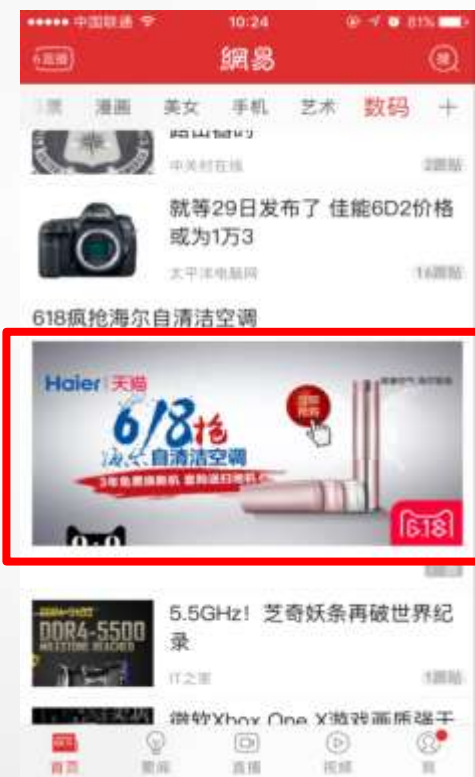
••••• 中国联通 10:24 81%

网易

票 漫画 美女 手机 艺术 数码 +

中关村在线 2跟贴

就等29日发布了 佳能6D2价格或为1万3

太平洋电脑网 16跟贴

618疯抢海尔自清洁空调

Haier 天猫

618抢

海尔自清洁空调

618

5.5GHz! 芝奇妖条再破世界纪录

DDR4-5500

IT之家 1跟贴

微软Xbox One X游戏画质强于

首页 要闻 直播 视频 我